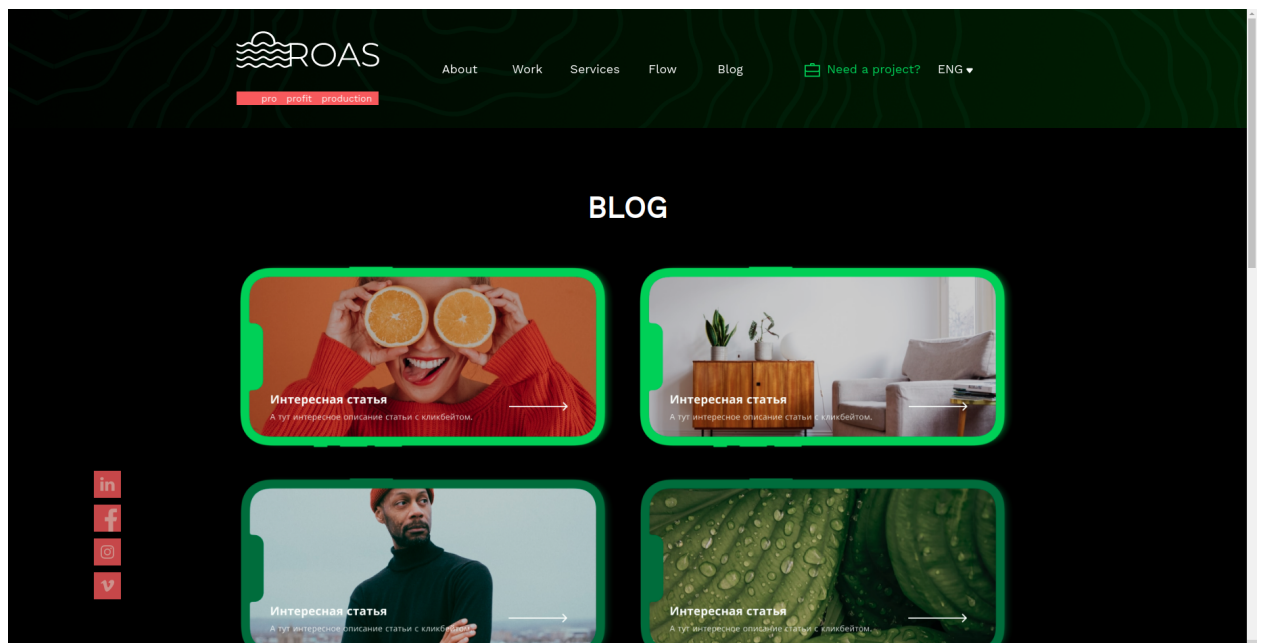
ROAS

pro profit production

About Work Services Flow Blog

Need a project? ENG

BLOG

Интересная статья
А тут интересное описание статьи с кликбейтом.

Интересная статья
А тут интересное описание статьи с кликбейтом.

in

f

v

Интересная статья
А тут интересное описание статьи с кликбейтом.

Интересная статья
А тут интересное описание статьи с кликбейтом.